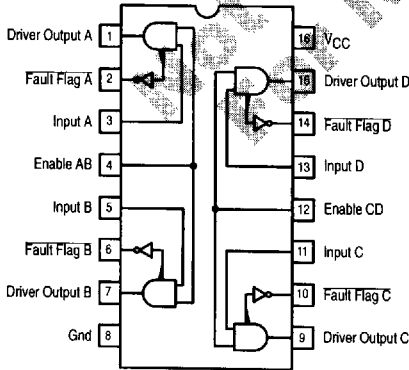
Driver Output A 1
$\overline{\text{Fault Flag A}}$ 2
Input A 3
Enable AB 4
Input B 5
$\overline{\text{Fault Flag B}}$ 6
Driver Output B 7
Gnd 8
16 $V_{CC}$
15 Driver Output D
14 $\overline{\text{Fault Flag D}}$
13 Input D
12 Enable CD
11 Input C
10 $\overline{\text{Fault Flag C}}$
9 Driver Output C